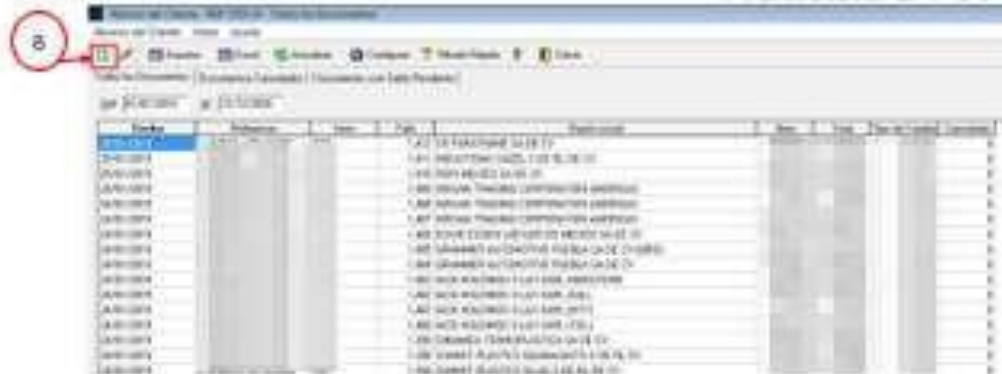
8

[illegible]

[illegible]

| Fecha | Referencia | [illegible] | Folio | Razón social | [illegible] | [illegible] | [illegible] | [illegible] |
|---|---|---|---|---|---|---|---|---|
| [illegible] | | | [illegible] | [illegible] SA DE CV | | | | |
| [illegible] | | | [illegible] | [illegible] | | | | |
| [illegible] | | | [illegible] | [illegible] SA DE CV | | | | |
| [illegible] | | | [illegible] | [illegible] TRADING CORPORATION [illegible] | | | | |
| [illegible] | | | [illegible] | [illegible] TRADING CORPORATION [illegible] | | | | |
| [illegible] | | | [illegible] | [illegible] TRADING CORPORATION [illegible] | | | | |
| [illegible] | | | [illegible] | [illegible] MEXICO SA DE CV | | | | |
| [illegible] | | | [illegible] | GRAMMER AUTOMOTIVE PUEBLA SA DE CV | | | | |
| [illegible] | | | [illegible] | GRAMMER AUTOMOTIVE PUEBLA SA DE CV | | | | |
| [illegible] | | | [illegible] | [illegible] | | | | |
| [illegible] | | | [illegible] | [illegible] | | | | |
| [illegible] | | | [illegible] | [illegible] | | | | |
| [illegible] | | | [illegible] | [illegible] | | | | |
| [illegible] | | | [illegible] | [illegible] SA DE CV | | | | |
| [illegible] | | | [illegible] | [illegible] SA DE CV | | | | |
| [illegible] | | | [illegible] | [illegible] | | | | |